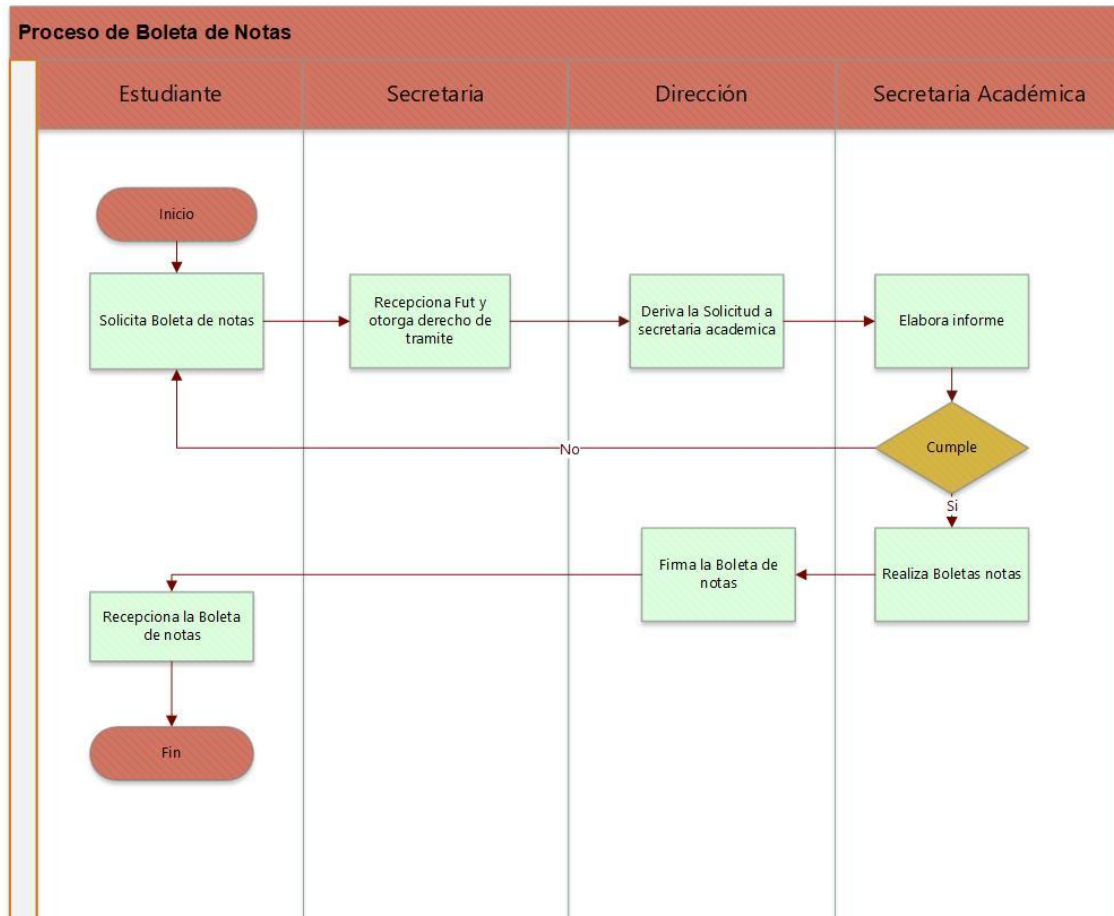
Proceso de Boleta de Notas

Estudiante

Secretaria

Dirección

Secretaria Académica

Inicio

Solicita Boleta de notas

Recepciona Fut y otorga derecho de tramite

Deriva la Solicitud a secretaria academica

Elabora informe

No

Cumple

Si

Firma la Boleta de notas

Realiza Boletas notas

Recepciona la Boleta de notas

Fin